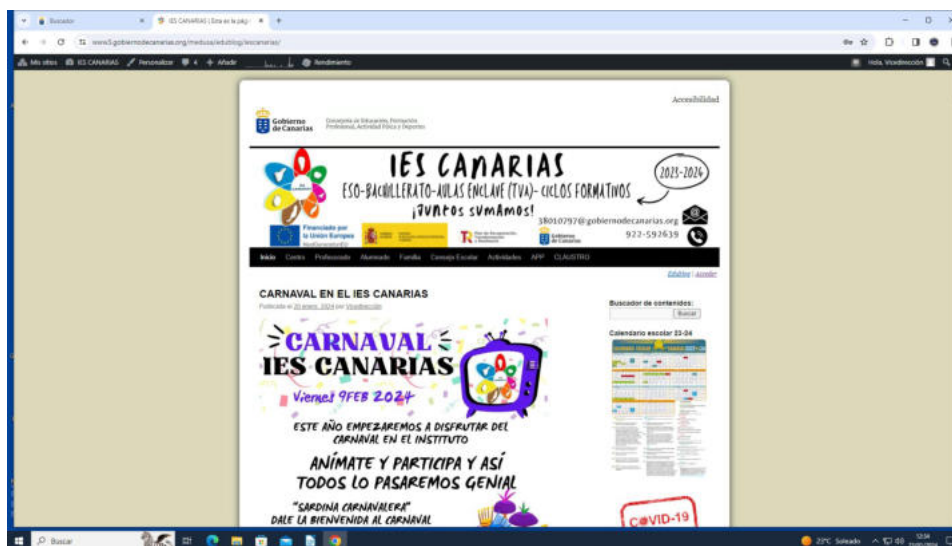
Buscador
IES CANARIAS | Esta es la pág
www3.gobiernodecanarias.org/medusa/edublog/iescanarias/
Mis sitios IES CANARIAS Personalizar 4 Añadir Rendimiento
Hola, Vicedirección

Accesibilidad

Gobierno de Canarias
Consejería de Educación, Formación Profesional, Actividad Física y Deportes

IES CANARIAS
ESO-BACHILLERATO-AULAS ENCLAVE (TVA)- CICLOS FORMATIVOS
¡JUNTOS SUMAMOS!
2023-2024
38010797@gobiernodecanarias.org
922-592639
Financiado por la Unión Europea NextGenerationEU
Gobierno de Canarias

Inicio Centro Profesorado Alumnado Familia Consejo Escolar Actividades APP CLAUSTRO

Editar | acceder

CARNAVAL EN EL IES CANARIAS
Publicado el 20 enero, 2024 por Vicedirección

CARNAVAL
IES CANARIAS
Viernes 9FEB 2024
ESTE AÑO EMPEZAREMOS A DISFRUTAR DEL CARNAVAL EN EL INSTITUTO
ANÍMATE Y PARTICIPA Y ASÍ TODOS LO PASAREMOS GENIAL
"SARDINA CARNAVALERA"
DALE LA BIENVENIDA AL CARNAVAL

Buscador de contenidos:
Buscar
Calendario escolar 23-24

COVID-19

Buscar
22°C Soleado